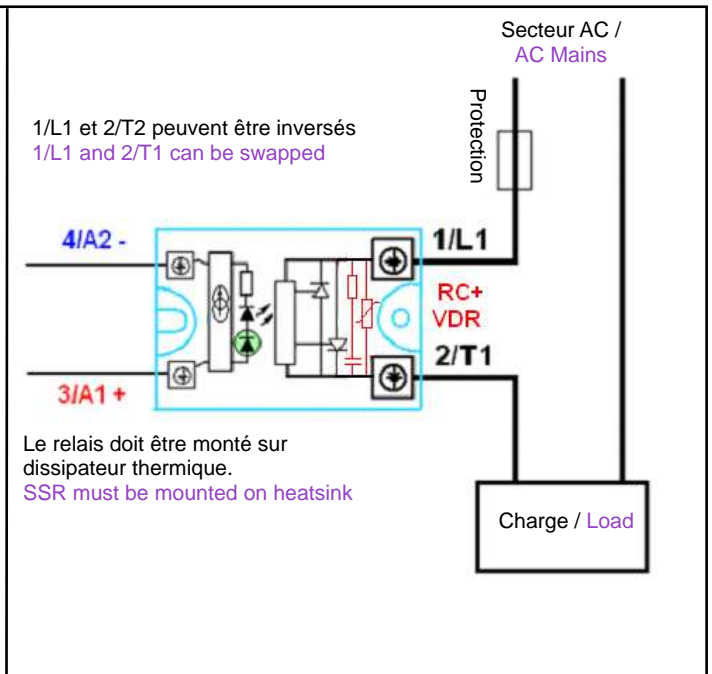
Secteur AC /
AC Mains

1/L1 et 2/T2 peuvent être inversés
1/L1 and 2/T1 can be swapped

Protection

4/A2 -

1/L1

RC+
VDR

2/T1

3/A1 +

Le relais doit être monté sur dissipateur thermique.
SSR must be mounted on heatsink

Charge / Load